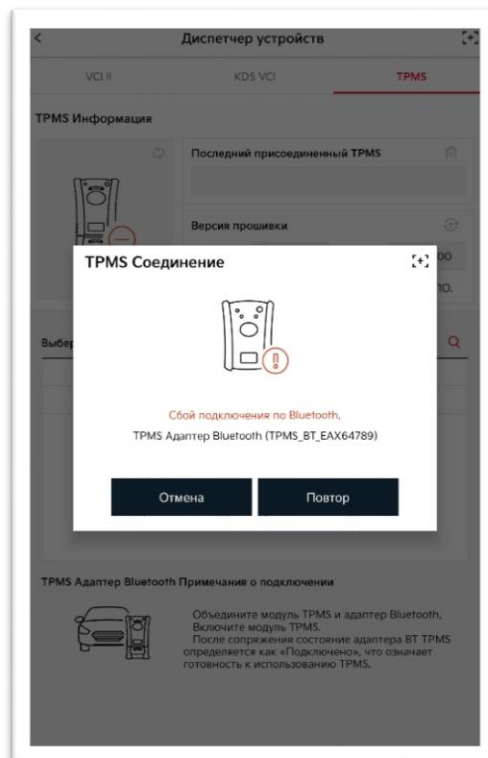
Диспетчер устройств

VCI II

KDS VCI

TPMS

TPMS Информация

Последний присоединенный TPMS

Версия прошивки

oo

no.

Выбе

TPMS Соединение

Сбой подключения по Bluetooth,

TPMS Адаптер Bluetooth (TPMS_BT_EAX64789)

Отмена

Повтор

TPMS Адаптер Bluetooth Примечания о подключении

Объедините модуль TPMS и адаптер Bluetooth. Включите модуль TPMS. После сопряжения состояние адаптера BT TPMS определяется как «Подключено», что означает готовность к использованию TPMS.